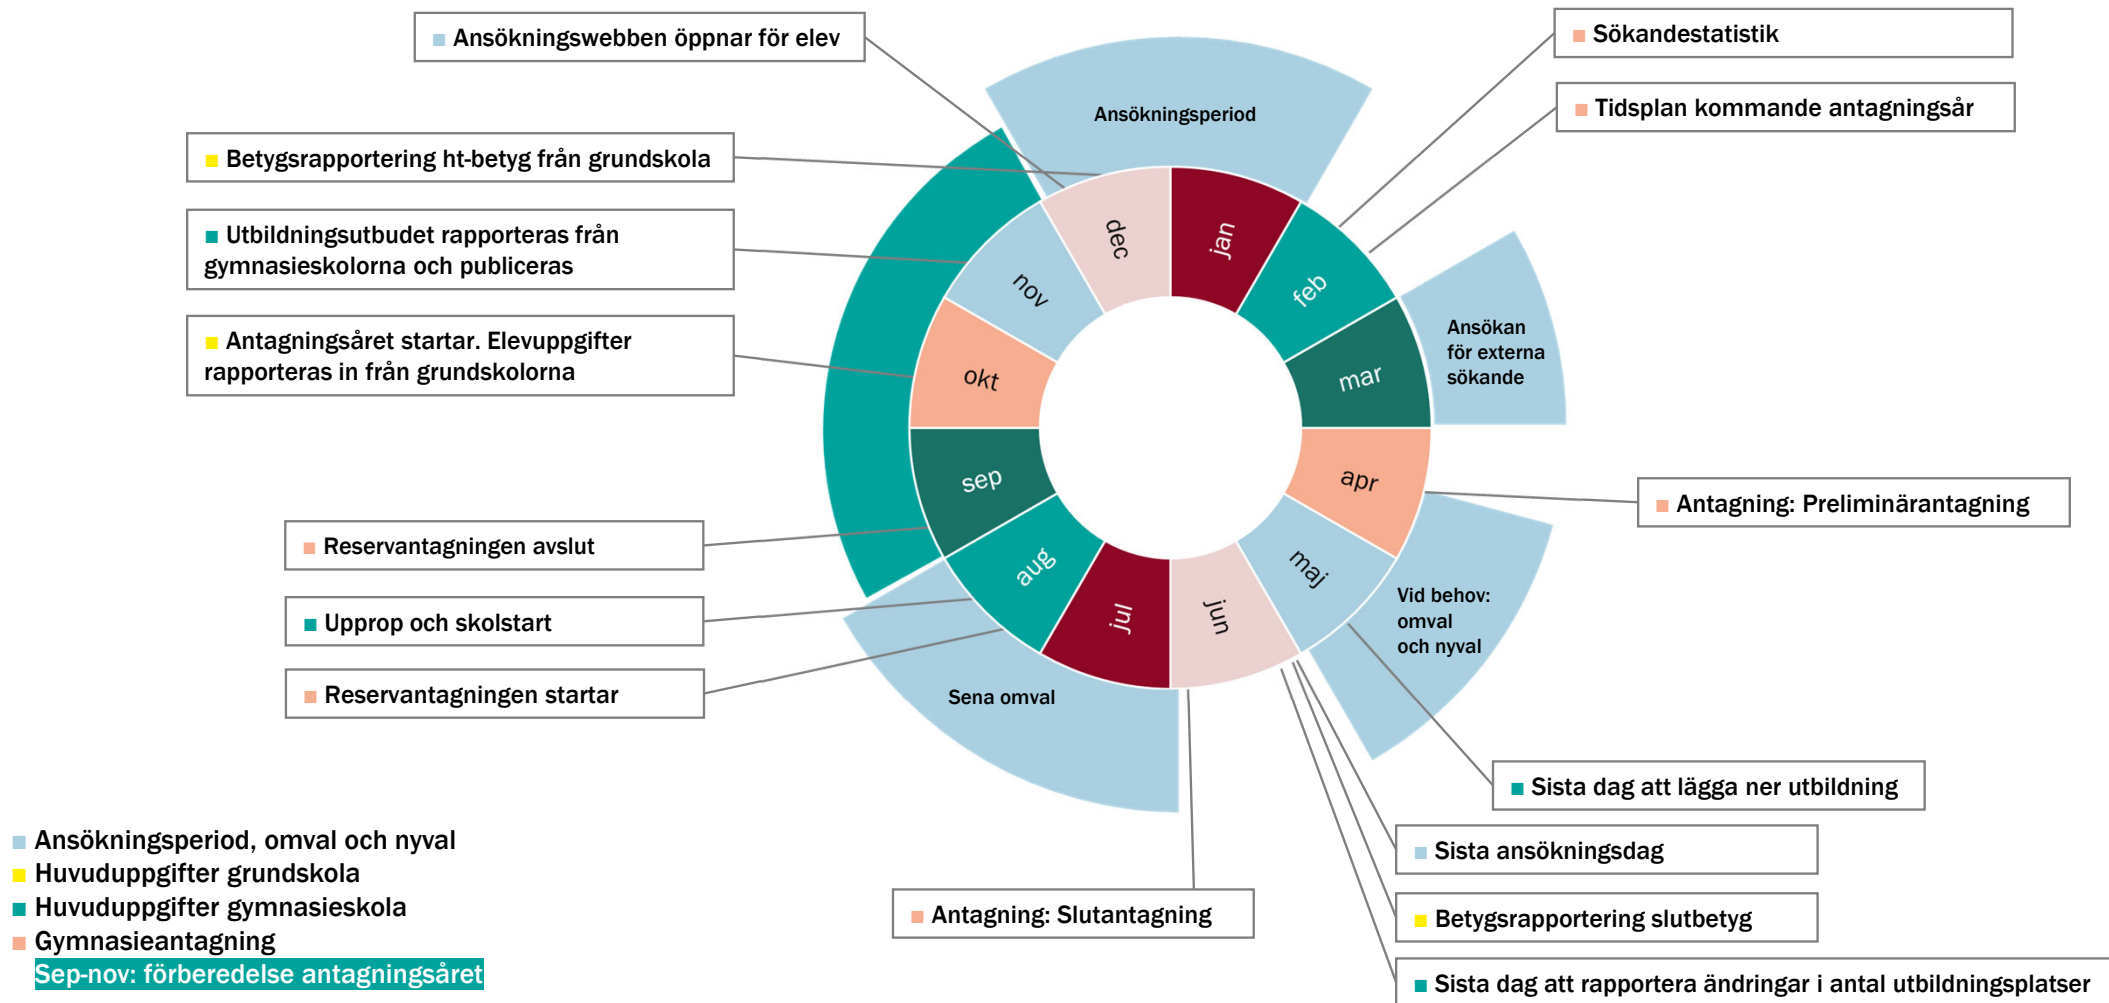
Ansökningswebben öppnar för elev

Betygsrapportering ht-betyg från grundskola

Utbildningsutbudet rapporteras från gymnasieskolorna och publiceras

Antagningsåret startar. Elevuppgifter rapporteras in från grundskolorna

Reservantagningen avslut

Upprop och skolstart

Reservantagningen startar

Sökandestatistik

Tidsplan kommande antagningsår

Ansökningsperiod

dec

jan

nov

feb

okt

mar

sep

apr

aug

maj

jul

jun

Ansökan för externa sökande

Antagning: Preliminärantagning

Vid behov: omval och nyval

Sena omval

Sista dag att lägga ner utbildning

Sista ansökningsdag

Betygsrapportering slutbetyg

Sista dag att rapportera ändringar i antal utbildningsplatser

Antagning: Slutantagning

Ansökningsperiod, omval och nyval
Huvuduppgifter grundskola
Huvuduppgifter gymnasieskola
Gymnasieantagning
Sep-nov: förberedelse antagningsåret